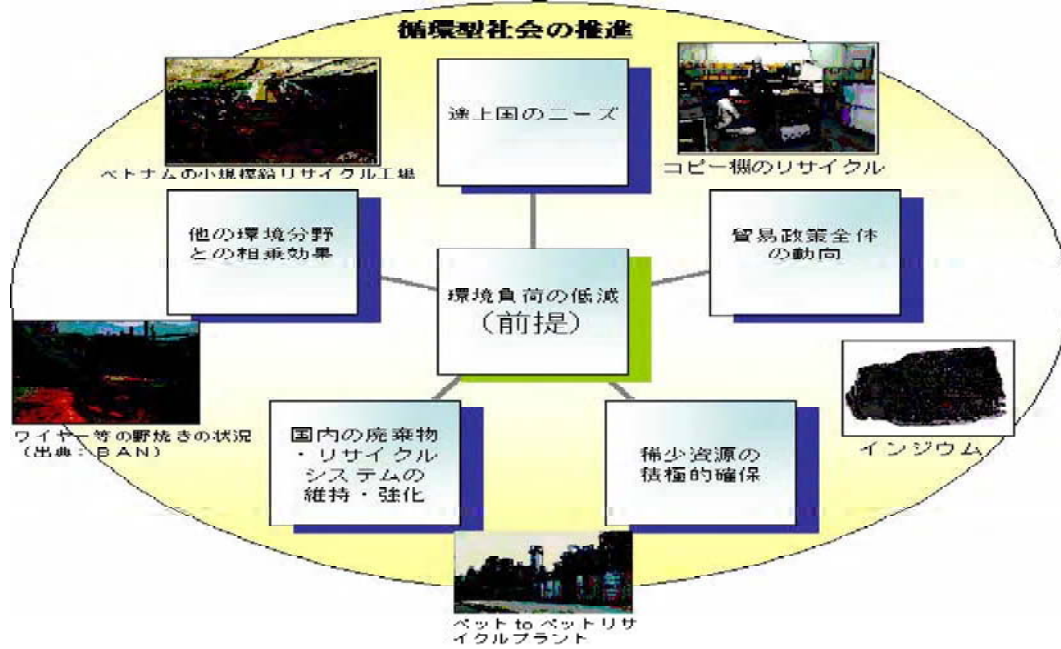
循環型社会の推進

途上国のニーズ

ベトナムの小規模鉛リサイクル工場

コピー機のリサイクル

他の環境分野との相乗効果

貿易政策全体の動向

環境負荷の低減
(前提)

ワイヤー等の野焼きの状況
(出典：BAN)

インジウム

国内の廃棄物・リサイクルシステムの維持・強化

稀少資源の積極的確保

ペット to ペットリサイクルプラント